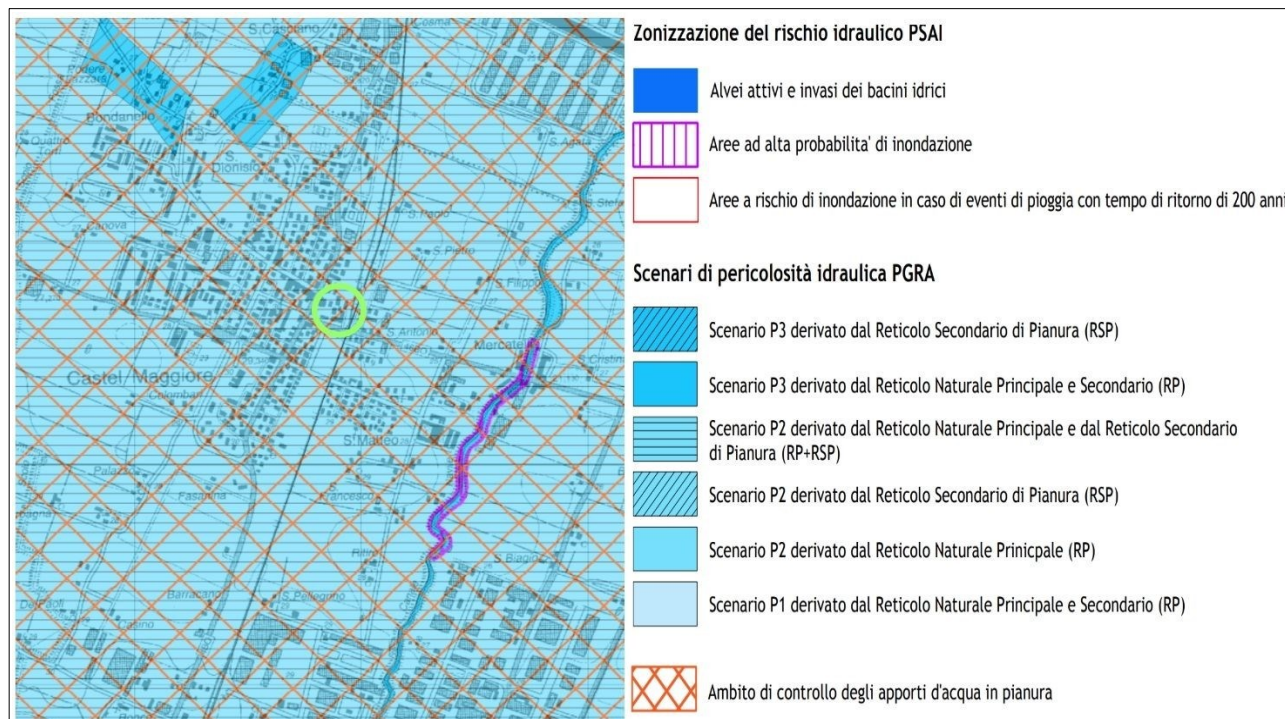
S.Cristino
Podere Pizzardi
Bondanello
Quattro
S. Dionisio
S. Paolo
S. Pietro
S. Filippo
S. Antonio
Mercatale
S. Cristina
Castel Maggiore
Colombara
S. Mateo
S. Francesco
Fasanina
Ritiro
S. Biagio
Barracano
S. Pellegrino
Del Paolo

Zonizzazione del rischio idraulico PSAI

Alvei attivi e invasi dei bacini idrici

Aree ad alta probabilita' di inondazione

Aree a rischio di inondazione in caso di eventi di pioggia con tempo di ritorno di 200 anni

Scenari di pericolosità idraulica PGRA

Scenario P3 derivato dal Reticolo Secondario di Pianura (RSP)

Scenario P3 derivato dal Reticolo Naturale Principale e Secondario (RP)

Scenario P2 derivato dal Reticolo Naturale Principale e dal Reticolo Secondario di Pianura (RP+RSP)

Scenario P2 derivato dal Reticolo Secondario di Pianura (RSP)

Scenario P2 derivato dal Reticolo Naturale Prinicpale (RP)

Scenario P1 derivato dal Reticolo Naturale Principale e Secondario (RP)

Ambito di controllo degli apporti d'acqua in pianura